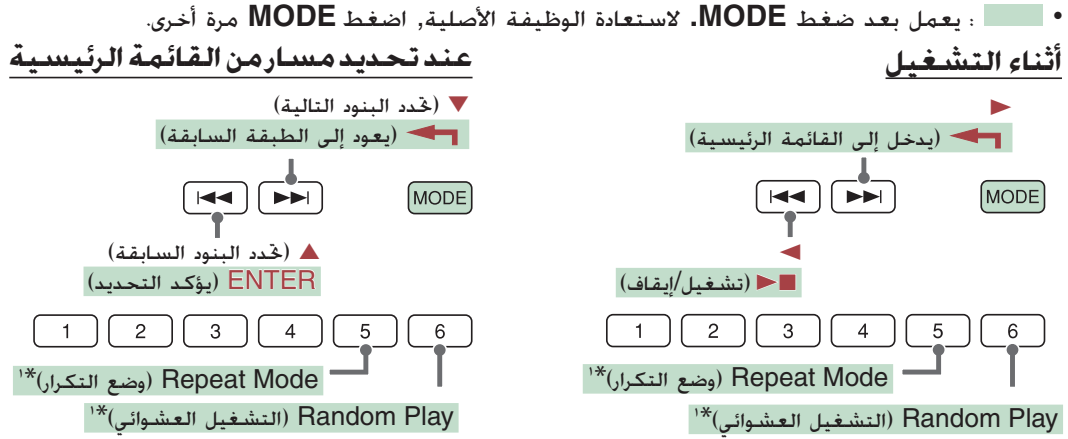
• : يعمل بعد ضغط **MODE.** لاستعادة الوظيفة الأصلية, اضغط **MODE** مرة أخرى.

أثناء التشغيل

(يدخل إلى القائمة الرئيسية)

MODE

(تشغيل/إيقاف)

1 2 3 4 5 6

Repeat Mode (وضع التكرار)*¹

Random Play (التشغيل العشوائي)*¹

عند تحديد مسار من القائمة الرئيسية

▼ (تحدد البنود التالية)

(يعود إلى الطبقة السابقة)

MODE

▲ (تحدد البنود السابقة)

ENTER (يؤكد التحديد)

1 2 3 4 5 6

Repeat Mode (وضع التكرار)*¹

Random Play (التشغيل العشوائي)*¹